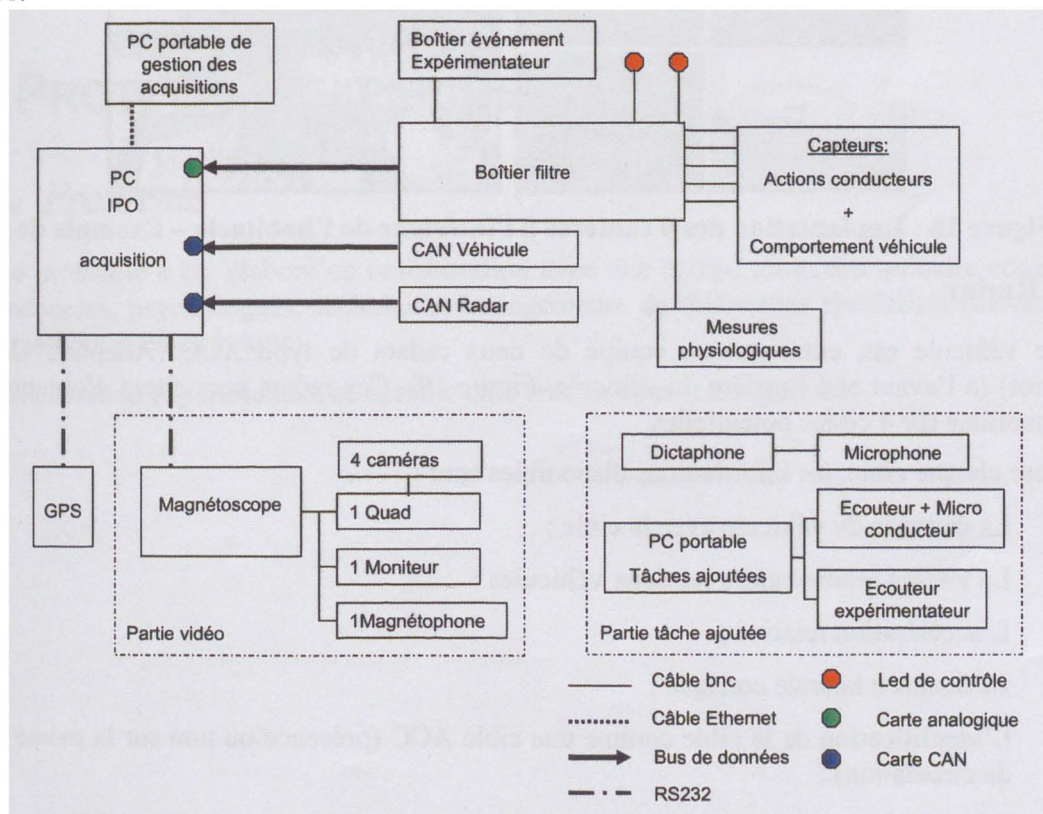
PC portable de gestion des acquisitions

Boîtier événement Expérimentateur

PC IPO acquisition

Boîtier filtre

Capteurs:
Actions conducteurs
+
Comportement véhicule

CAN Véhicule

CAN Radar

Mesures physiologiques

GPS

Magnétoscope

4 caméras

1 Quad

1 Moniteur

1Magnétophone

Partie vidéo

Dictaphone

Microphone

Ecouteur + Micro conducteur

PC portable
Tâches ajoutées

Ecouteur expérimentateur

Partie tâche ajoutée

Câble bnc

Câble Ethernet

Bus de données

RS232

Led de contrôle

Carte analogique

Carte CAN